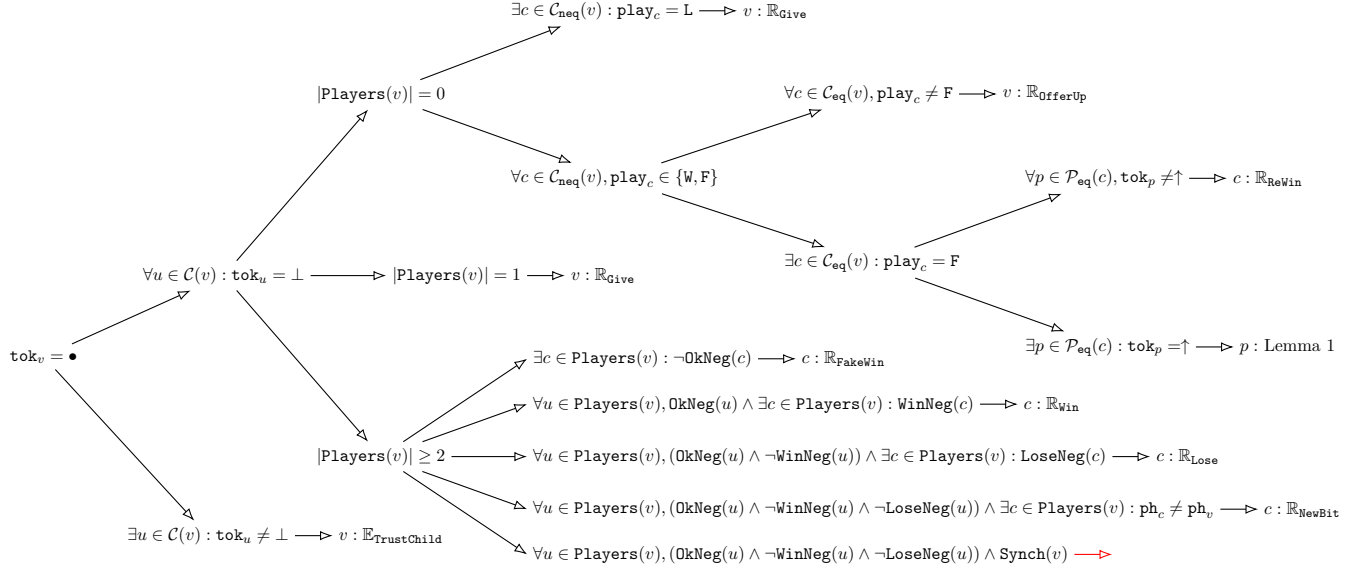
$\exists c \in \mathcal{C}_{\mathtt{neq}}(v) : \mathtt{play}_c = \mathtt{L} \longrightarrow v : \mathbb{R}_{\mathtt{Give}}$

$|\mathtt{Players}(v)| = 0$

$\forall c \in \mathcal{C}_{\mathtt{eq}}(v), \mathtt{play}_c \neq \mathtt{F} \longrightarrow v : \mathbb{R}_{\mathtt{OfferUp}}$

$\forall c \in \mathcal{C}_{\mathtt{neq}}(v), \mathtt{play}_c \in \{\mathtt{W}, \mathtt{F}\}$

$\forall p \in \mathcal{P}_{\mathtt{eq}}(c), \mathtt{tok}_p \neq \uparrow \longrightarrow c : \mathbb{R}_{\mathtt{ReWin}}$

$\exists c \in \mathcal{C}_{\mathtt{eq}}(v) : \mathtt{play}_c = \mathtt{F}$

$\forall u \in \mathcal{C}(v) : \mathtt{tok}_u = \perp \longrightarrow |\mathtt{Players}(v)| = 1 \longrightarrow v : \mathbb{R}_{\mathtt{Give}}$

$\mathtt{tok}_v = \bullet$

$\exists p \in \mathcal{P}_{\mathtt{eq}}(c) : \mathtt{tok}_p = \uparrow \longrightarrow p :$ Lemma 1

$\exists c \in \mathtt{Players}(v) : \neg\mathtt{OkNeg}(c) \longrightarrow c : \mathbb{R}_{\mathtt{FakeWin}}$

$\forall u \in \mathtt{Players}(v), \mathtt{OkNeg}(u) \wedge \exists c \in \mathtt{Players}(v) : \mathtt{WinNeg}(c) \longrightarrow c : \mathbb{R}_{\mathtt{Win}}$

$|\mathtt{Players}(v)| \geq 2 \longrightarrow \forall u \in \mathtt{Players}(v), (\mathtt{OkNeg}(u) \wedge \neg\mathtt{WinNeg}(u)) \wedge \exists c \in \mathtt{Players}(v) : \mathtt{LoseNeg}(c) \longrightarrow c : \mathbb{R}_{\mathtt{Lose}}$

$\forall u \in \mathtt{Players}(v), (\mathtt{OkNeg}(u) \wedge \neg\mathtt{WinNeg}(u) \wedge \neg\mathtt{LoseNeg}(u)) \wedge \exists c \in \mathtt{Players}(v) : \mathtt{ph}_c \neq \mathtt{ph}_v \longrightarrow c : \mathbb{R}_{\mathtt{NewBit}}$

$\exists u \in \mathcal{C}(v) : \mathtt{tok}_u \neq \perp \longrightarrow v : \mathbb{E}_{\mathtt{TrustChild}}$

$\forall u \in \mathtt{Players}(v), (\mathtt{OkNeg}(u) \wedge \neg\mathtt{WinNeg}(u) \wedge \neg\mathtt{LoseNeg}(u)) \wedge \mathtt{Synch}(v) \longrightarrow$